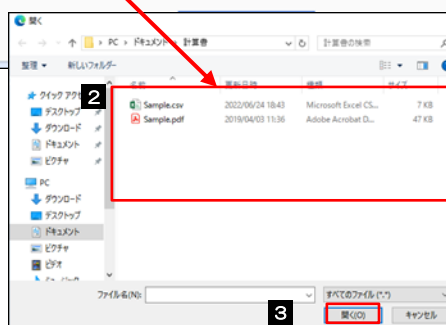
開く

← → ↑ > PC > ドキュメント > 計算書

計算書の検索

整理 ▾ 新しいフォルダー

クイック アクセス
デスクトップ
ダウンロード
ドキュメント
ピクチャ

PC
ダウンロード
デスクトップ
ドキュメント
ピクチャ
ビデオ

2

名前
更新日時
種類
サイズ

Sample.csv 2022/06/24 18:43 Microsoft Excel CS... 7 KB
Sample.pdf 2019/04/03 11:36 Adobe Acrobat D... 47 KB

ファイル名(N):

すべてのファイル (*.*)

3

開く(O)
キャンセル